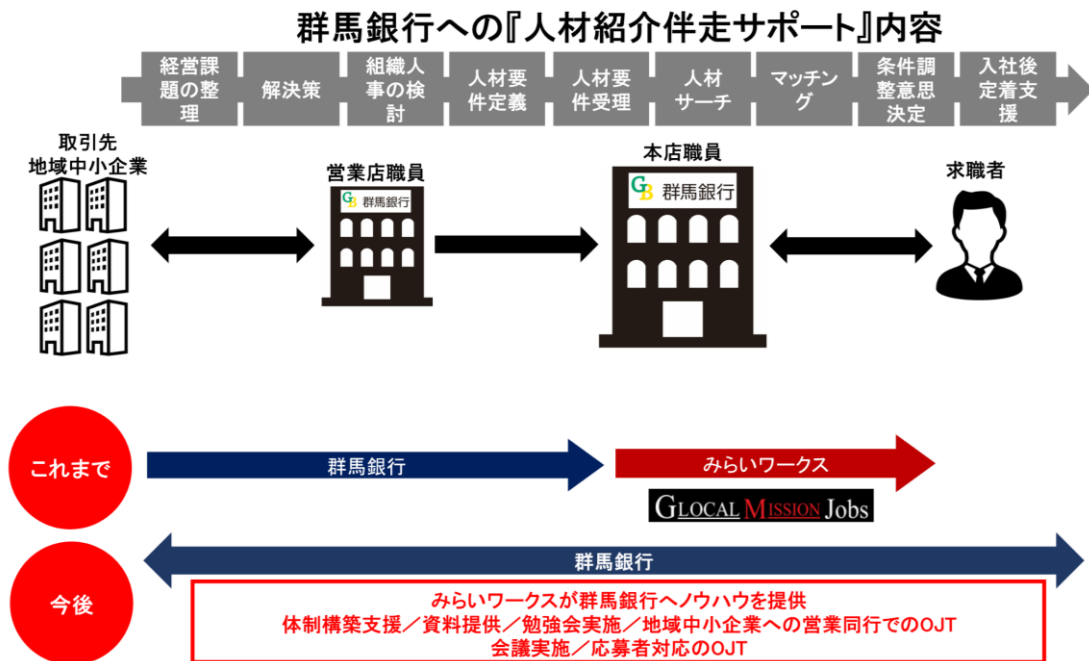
群馬銀行への『人材紹介伴走サポート』内容

経営課題の整理
解決策
組織人事の検討
人材要件定義
人材要件受理
人材サーチ
マッチング
条件調整意思決定
入社後定着支援

取引先
地域中小企業

営業店職員
GB 群馬銀行

本店職員
GB 群馬銀行

求職者

これまで
群馬銀行
みらいワークス
GLOCAL MISSION Jobs

今後
群馬銀行
みらいワークスが群馬銀行へノウハウを提供
体制構築支援／資料提供／勉強会実施／地域中小企業への営業同行でのOJT
会議実施／応募者対応のOJT